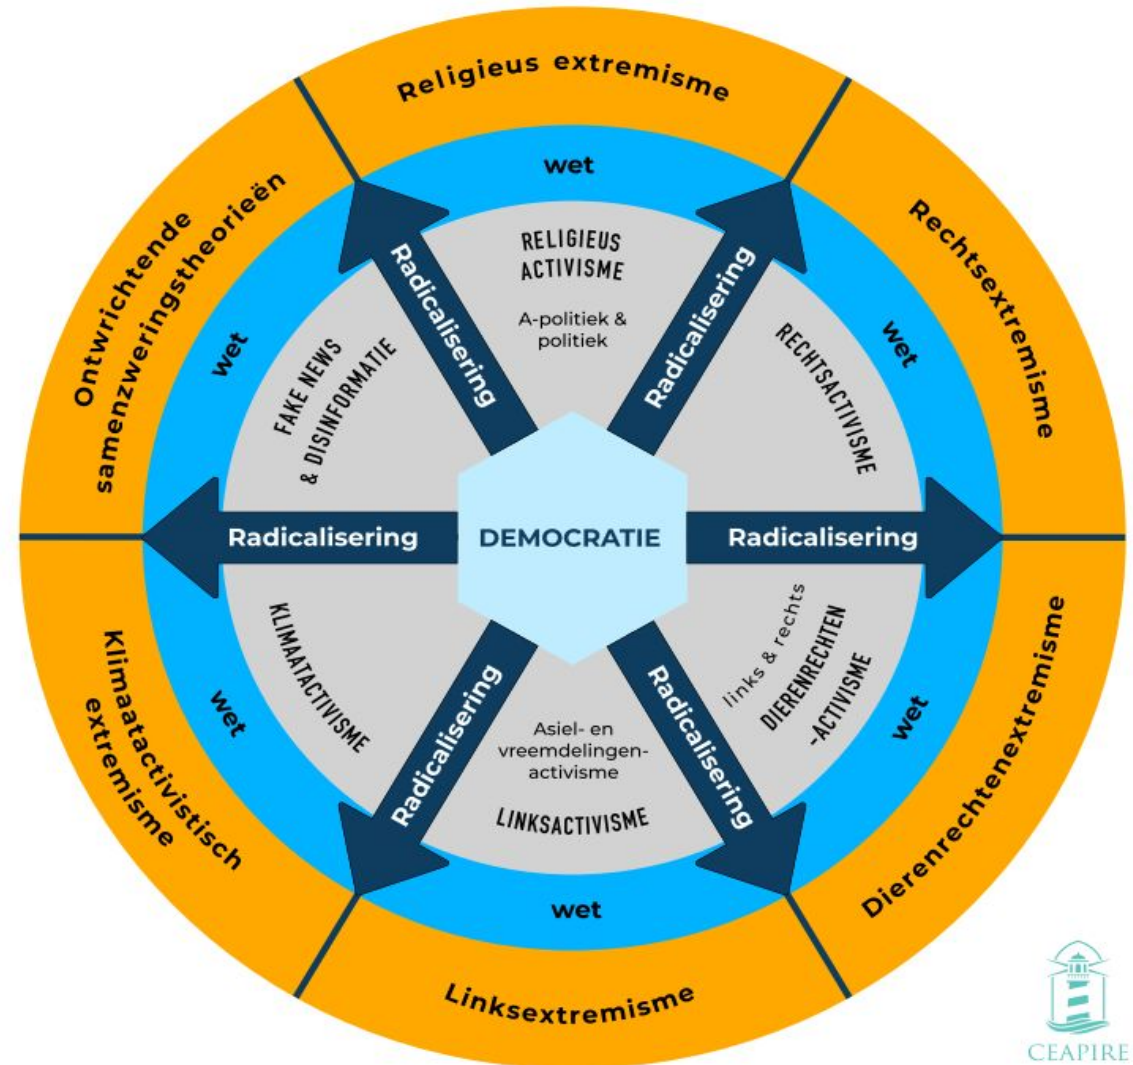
Religieus extremisme

Rechtsextremisme

Dierenrechtenextremisme

Linksextremisme

Klimaatactivistisch extremisme

Ontwrichtende samenzweringstheorieën

wet

wet

wet

wet

wet

wet

RELIGIEUS ACTIVISME

A-politiek & politiek

RECHTSACTIVISME

links & rechts

DIERENRECHTEN -ACTIVISME

Asiel- en vreemdelingen-activisme

LINKSACTIVISME

KLIMAATACTIVISME

FAKE NEWS & DISINFORMATIE

Radicalisering

Radicalisering

Radicalisering

Radicalisering

Radicalisering

Radicalisering

DEMOCRATIE

CEAPIRE